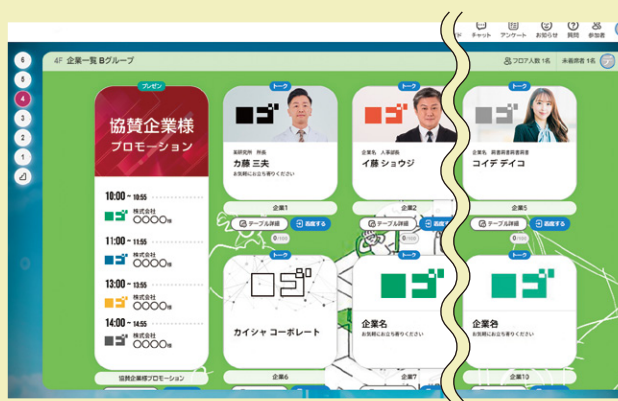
チャット アンケート お知らせ 質問 参加者

6
5
4
3
2
1

4F 企業一覧 Bグループ

フロア人数 1名 未着席者 1名

プレゼン
協賛企業様
プロモーション

10:00 - 10:55
株式会社
〇〇〇〇様

11:00 - 11:55
株式会社
〇〇〇〇様

13:00 - 13:55
株式会社
〇〇〇〇様

14:00 - 14:55
株式会社
〇〇〇〇様

協賛企業様プロモーション

トーク
ロゴ
装置部門 所長
カ藤 三夫
お気軽にお立ち寄りください
企業1
テーブル詳細
着席する

トーク
ロゴ
企業名 人事部
イ藤 ショウジ
お気軽にお立ち寄りください
企業2
テーブル詳細
着席する

トーク
企業名 営業部
コイデ テイコ
お気軽にお立ち寄りください
企業5
テーブル詳細
着席する

ロゴ
カイシャ コーポレート
企業6

トーク
ロゴ
企業名
お気軽にお立ち寄りください
企業7

トーク
ロゴ
企業名
お気軽にお立ち寄りください
企業10